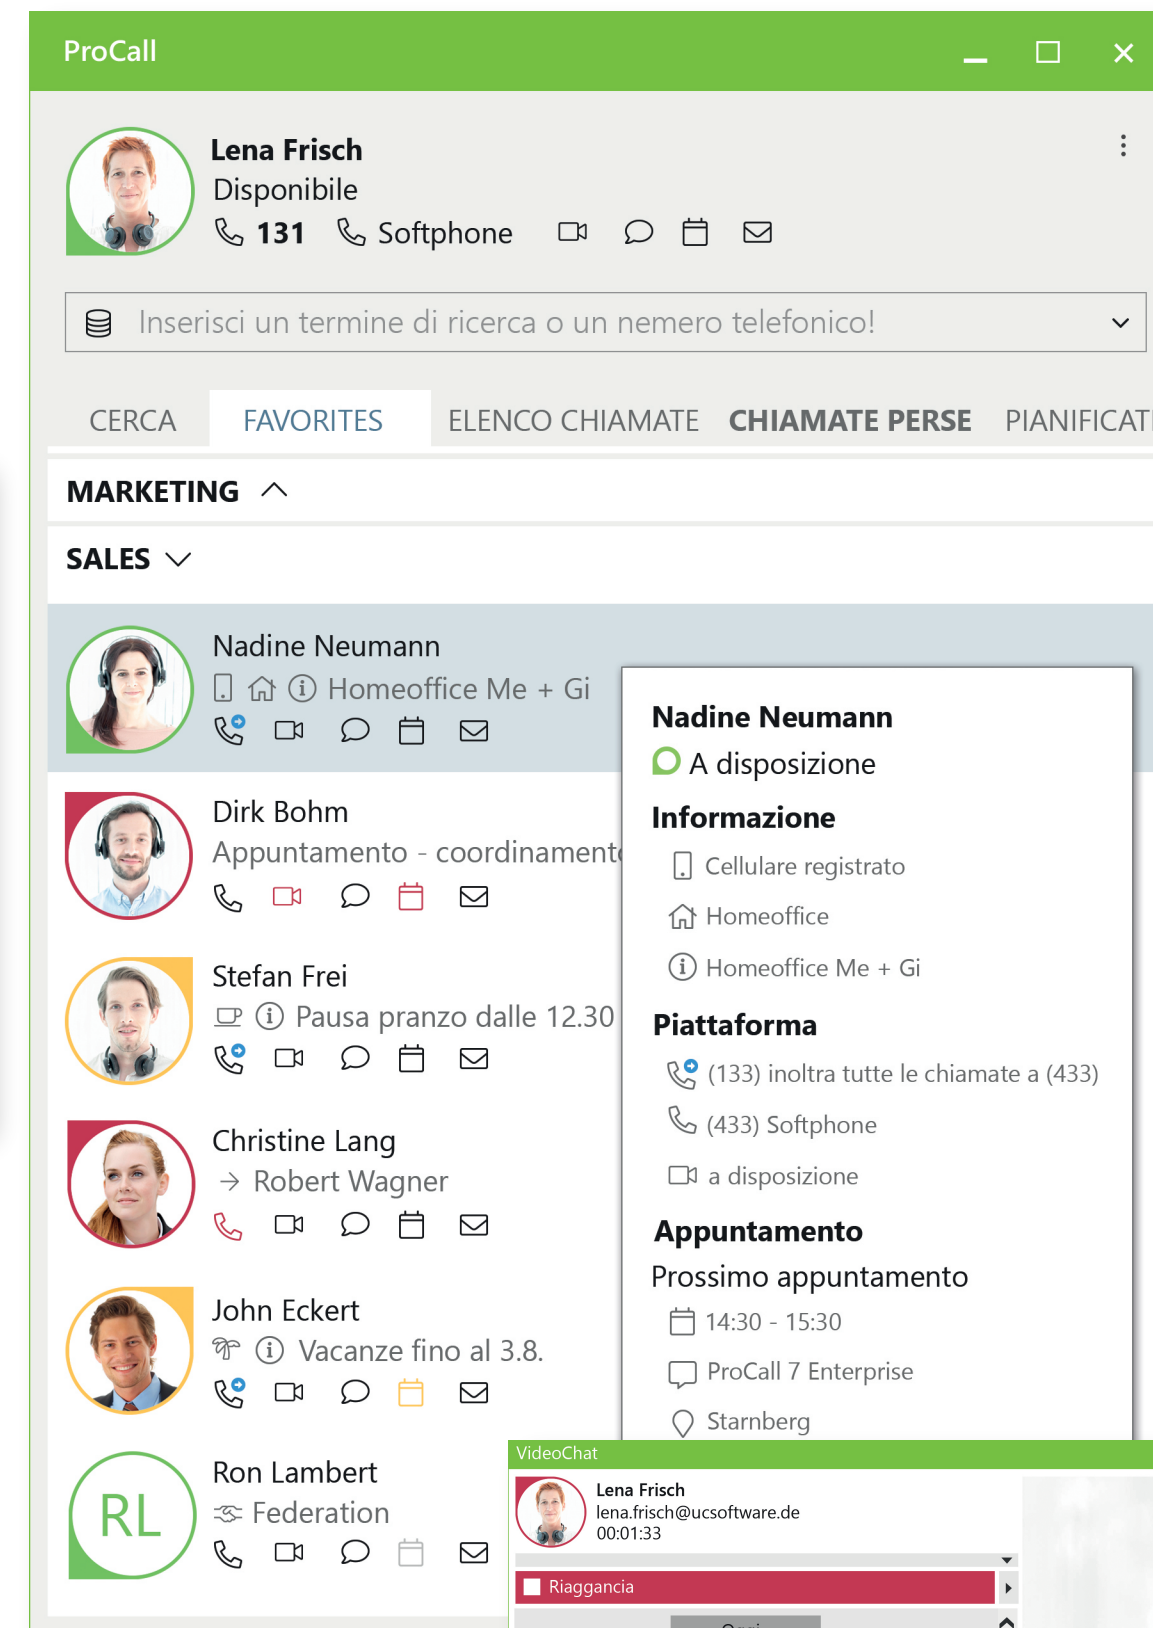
ProCall

Lena Frisch
Disponibile
131 Softphone

Inserisci un termine di ricerca o un nemero telefonico!

CERCA FAVORITES ELENCO CHIAMATE CHIAMATE PERSE PIANIFICAT

MARKETING

SALES

Nadine Neumann
Homeoffice Me + Gi

Dirk Bohm
Appuntamento - coordinament

Stefan Frei
Pausa pranzo dalle 12.30

Christine Lang
→ Robert Wagner

John Eckert
Vacanze fino al 3.8.

RL
Ron Lambert
Federation

Nadine Neumann
A disposizione
Informazione
Cellulare registrato
Homeoffice
Homeoffice Me + Gi
Piattaforma
(133) inoltra tutte le chiamate a (433)
(433) Softphone
a disposizione
Appuntamento
Prossimo appuntamento
14:30 - 15:30
ProCall 7 Enterprise
Starnberg

VideoChat
Lena Frisch
lena.frisch@ucsoftware.de
00:01:33
Riaggancia
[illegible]